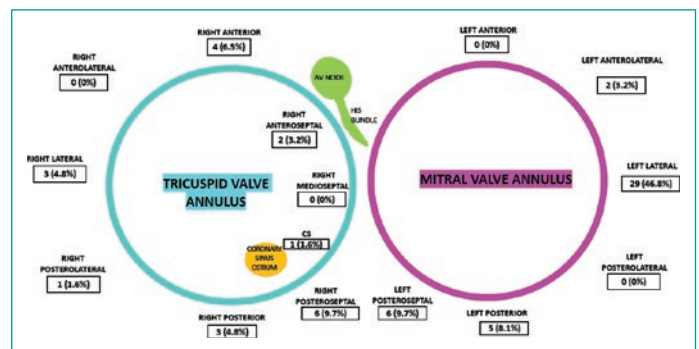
RIGHT ANTERIOR
4 (6.5%)

RIGHT ANTEROLATERAL
0 (0%)

AV NODE

HIS BUNDLE

LEFT ANTERIOR
0 (0%)

LEFT ANTEROLATERAL
2 (3.2%)

RIGHT ANTEROSEPTAL
2 (3.2%)

RIGHT LATERAL
3 (4.8%)

TRICUSPID VALVE ANNULUS

RIGHT MEDIOSEPTAL
0 (0%)

MITRAL VALVE ANNULUS

LEFT LATERAL
29 (46.8%)

CS
1 (1.6%)

CORONARY SINUS OSTIUM

RIGHT POSTEROLATERAL
1 (1.6%)

LEFT POSTEROLATERAL
0 (0%)

RIGHT POSTEROSEPTAL
6 (9.7%)

LEFT POSTEROSEPTAL
6 (9.7%)

RIGHT POSTERIOR
3 (4.8%)

LEFT POSTERIOR
5 (8.1%)